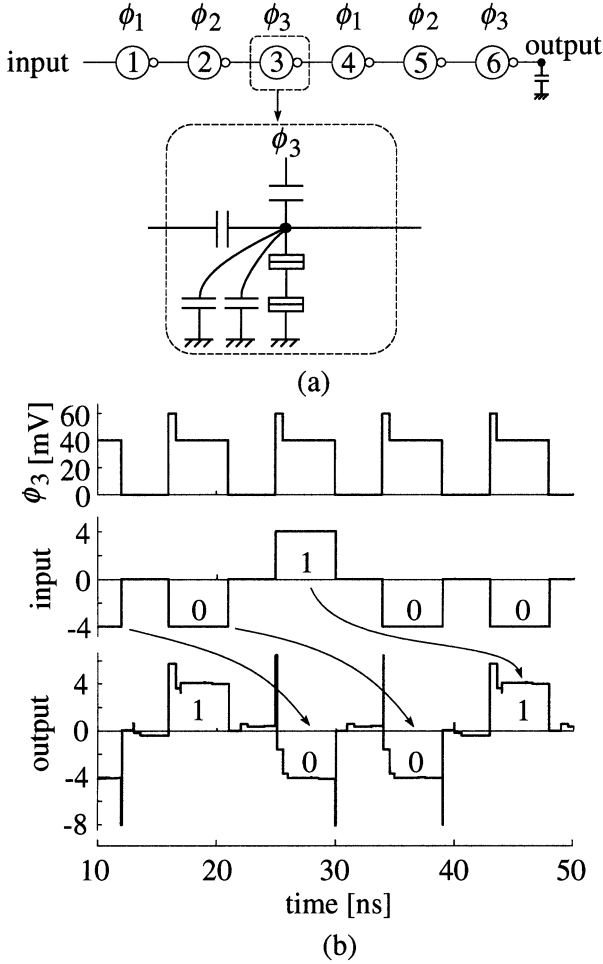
$\phi_1$ $\phi_2$ $\phi_3$ $\phi_1$ $\phi_2$ $\phi_3$

input 1 2 3 4 5 6 output

$\phi_3$

(a)

$\phi_3$ [mV]

60
40
20
0

input

4
0
-4

1
0 0 0

output

4
0
-4
-8

1 0 0 1

10 20 30 40 50

time [ns]

(b)